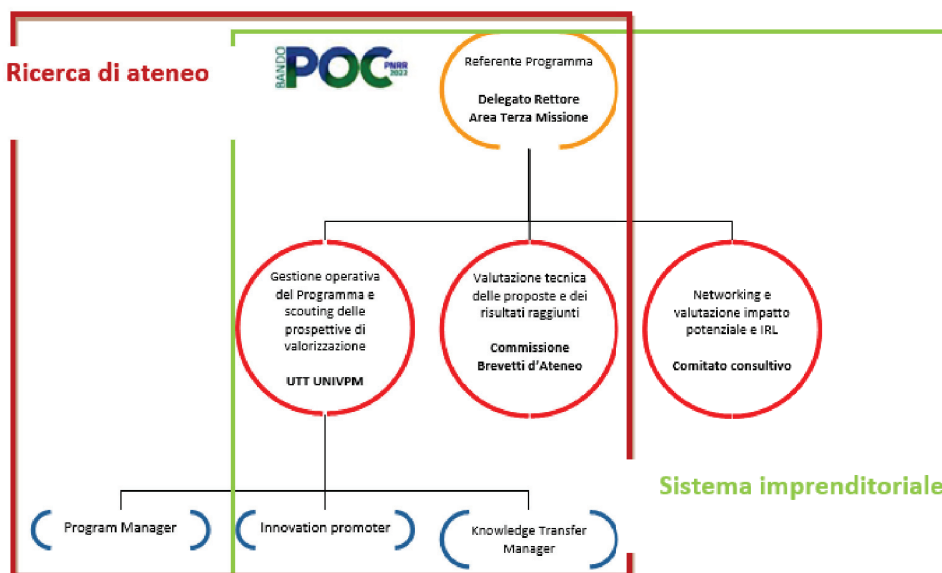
Ricerca di ateneo

BANDO POC PNRR 2022

Referente Programma

Delegato Rettore Area Terza Missione

Gestione operativa del Programma e scouting delle prospettive di valorizzazione

UTT UNIVPM

Valutazione tecnica delle proposte e dei risultati raggiunti

Commissione Brevetti d'Ateneo

Networking e valutazione impatto potenziale e IRL

Comitato consultivo

Sistema imprenditoriale

Program Manager

Innovation promoter

Knowledge Transfer Manager